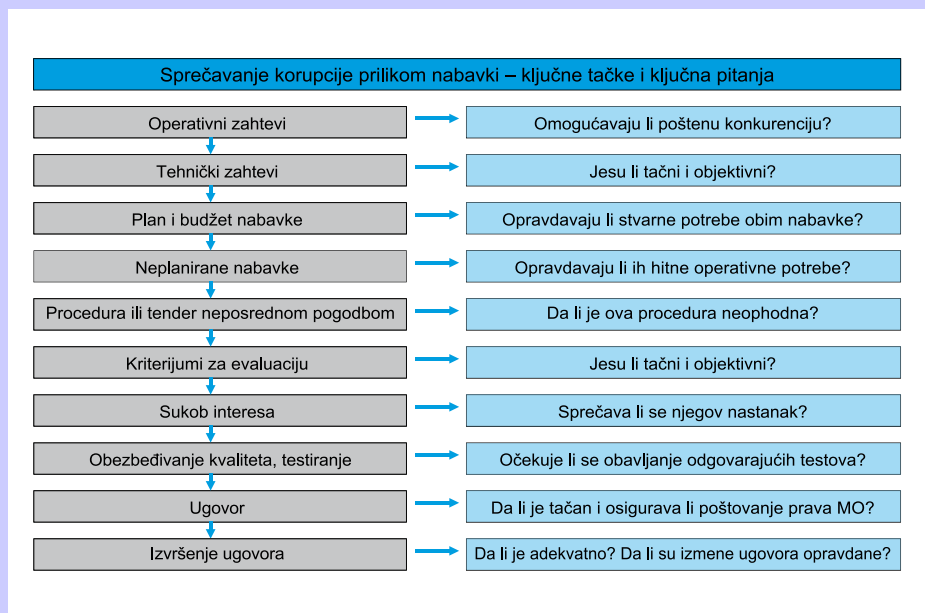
Sprečavanje korupcije prilikom nabavki – ključne tačke i ključna pitanja

| | |
|---|---|
| Operativni zahtevi | Omogućavaju li poštenu konkurenciju? |
| Tehnički zahtevi | Jesu li tačni i objektivni? |
| Plan i budžet nabavke | Opravdavaju li stvarne potrebe obim nabavke? |
| Neplanirane nabavke | Opravdavaju li ih hitne operativne potrebe? |
| Procedura ili tender neposrednom pogodbom | Da li je ova procedura neophodna? |
| Kriterijumi za evaluaciju | Jesu li tačni i objektivni? |
| Sukob interesa | Sprečava li se njegov nastanak? |
| Obezbeđivanje kvaliteta, testiranje | Očekuje li se obavljanje odgovarajućih testova? |
| Ugovor | Da li je tačan i osigurava li poštovanje prava MO? |
| Izvršenje ugovora | Da li je adekvatno? Da li su izmene ugovora opravdane? |